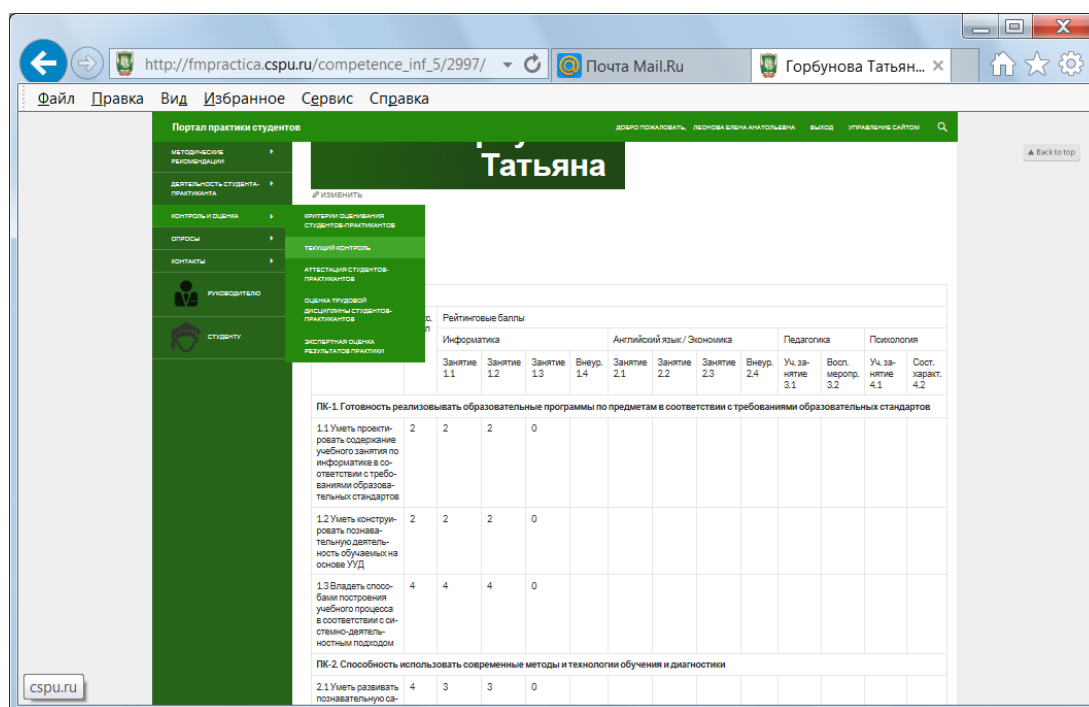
http://fmpractica.cspu.ru/competence_inf_5/2997/
Почта Mail.Ru
Горбунова Татьян... ×

Файл Правка Вид Избранное Сервис Справка

Портал практики студентов
ДОБРО ПОЖАЛОВАТЬ, ЛЕОНОВА ЕЛЕНА АНАТОЛЬЕВНА ВЫХОД УПРАВЛЕНИЕ САЙТОМ

МЕТОДИЧЕСКИЕ РЕКОМЕНДАЦИИ
ДЕЯТЕЛЬНОСТЬ СТУДЕНТА-ПРАКТИКАНТА
КОНТРОЛЬ И ОЦЕНКА
ОПРОСЫ
КОНТАКТЫ
РУКОВОДИТЕЛЮ
СТУДЕНТУ

КРИТЕРИИ ОЦЕНИВАНИЯ СТУДЕНТОВ-ПРАКТИКАНТОВ
ТЕКУЩИЙ КОНТРОЛЬ
АТТЕСТАЦИЯ СТУДЕНТОВ-ПРАКТИКАНТОВ
ОЦЕНКА ТРУДОВОЙ ДИСЦИПЛИНЫ СТУДЕНТОВ-ПРАКТИКАНТОВ
ЭКСПЕРТНАЯ ОЦЕНКА РЕЗУЛЬТАТОВ ПРАКТИКИ

Татьяна
ИЗМЕНИТЬ

▲ Back to top

| | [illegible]с. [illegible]л | Рейтинговые баллы | | | | | | | | | | | |
|---|---|---|---|---|---|---|---|---|---|---|---|---|---|
| | | Информатика | | | | Английский язык / Экономика | | | | Педагогика | | Психология | |
| | | Занятие 1.1 | Занятие 1.2 | Занятие 1.3 | Внеур. 1.4 | Занятие 2.1 | Занятие 2.2 | Занятие 2.3 | Внеур. 2.4 | Уч. занятие 3.1 | Восп. меропр. 3.2 | Уч. занятие 4.1 | Сост. характ. 4.2 |
| ПК-1. Готовность реализовывать образовательные программы по предметам в соответствии с требованиями образовательных стандартов | | | | | | | | | | | | | |
| 1.1 Уметь проектировать содержание учебного занятия по информатике в соответствии с требованиями образовательных стандартов | 2 | 2 | 2 | 0 | | | | | | | | | |
| 1.2 Уметь конструировать познавательную деятельность обучаемых на основе УУД | 2 | 2 | 2 | 0 | | | | | | | | | |
| 1.3 Владеть способами построения учебного процесса в соответствии с системно-деятельностным подходом | 4 | 4 | 4 | 0 | | | | | | | | | |
| ПК-2. Способность использовать современные методы и технологии обучения и диагностики | | | | | | | | | | | | | |
| 2.1 Уметь развивать познавательную са- | 4 | 3 | 3 | 0 | | | | | | | | | |

cspu.ru